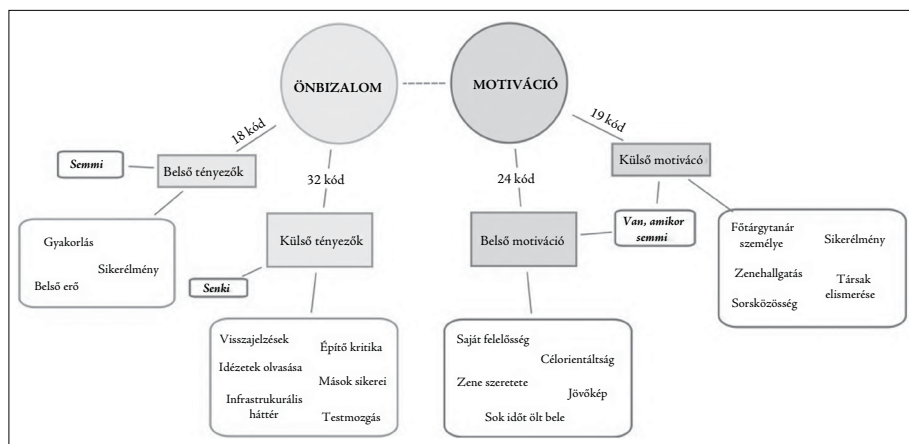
ÖNBIZALOM

MOTIVÁCIÓ

18 kód

Semmi

Belső tényezők

32 kód

Gyakorlás

Sikerélmény

Belső erő

Külső tényezők

Senki

Visszajelzések

Építő kritika

Idézetek olvasása

Mások sikerei

Infrastrukurális háttér

Testmozgás

24 kód

Belső motiváció

Van, amikor semmi

Saját felelősség

Célorientáltság

Zene szeretete

Jövőkép

Sok időt ölt bele

19 kód

Külső motivácó

Főtárgytanár személye

Sikerélmény

Zenehallgatás

Társak elismerése

Sorsközösség